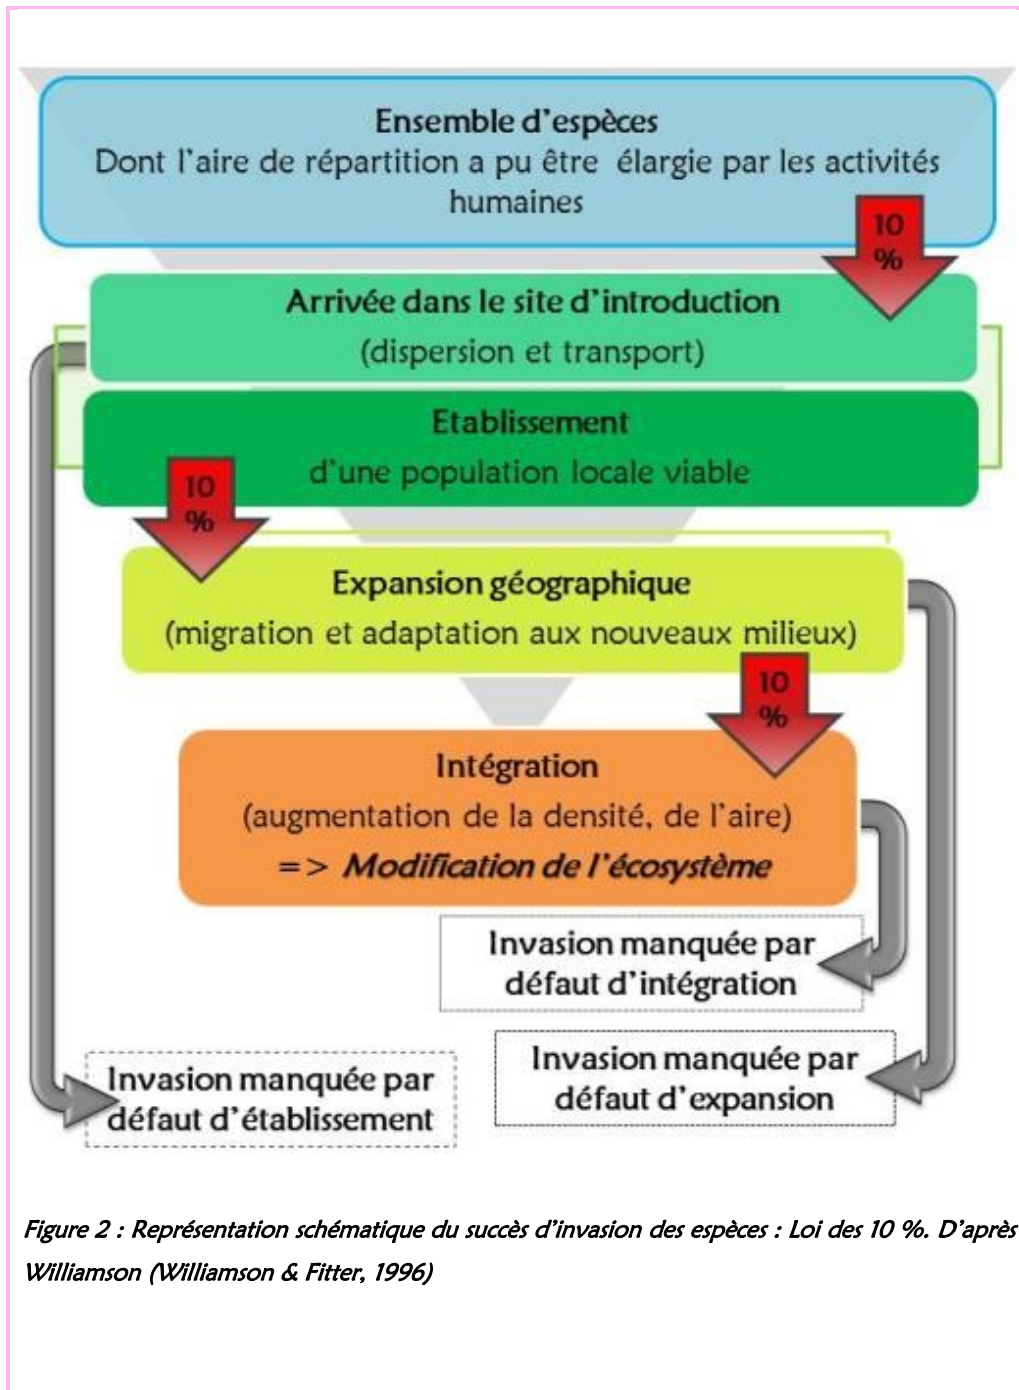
Ensemble d'espèces
Dont l'aire de répartition a pu être élargie par les activités humaines

10 %

Arrivée dans le site d'introduction
(dispersion et transport)

Etablissement
d'une population locale viable

10 %

Expansion géographique
(migration et adaptation aux nouveaux milieux)

10 %

Intégration
(augmentation de la densité, de l'aire)
=> *Modification de l'écosystème*

Invasion manquée par défaut d'intégration

Invasion manquée par défaut d'expansion

Invasion manquée par défaut d'établissement

*Figure 2 : Représentation schématique du succès d'invasion des espèces : Loi des 10 %. D'après Williamson (Williamson & Fitter, 1996)*